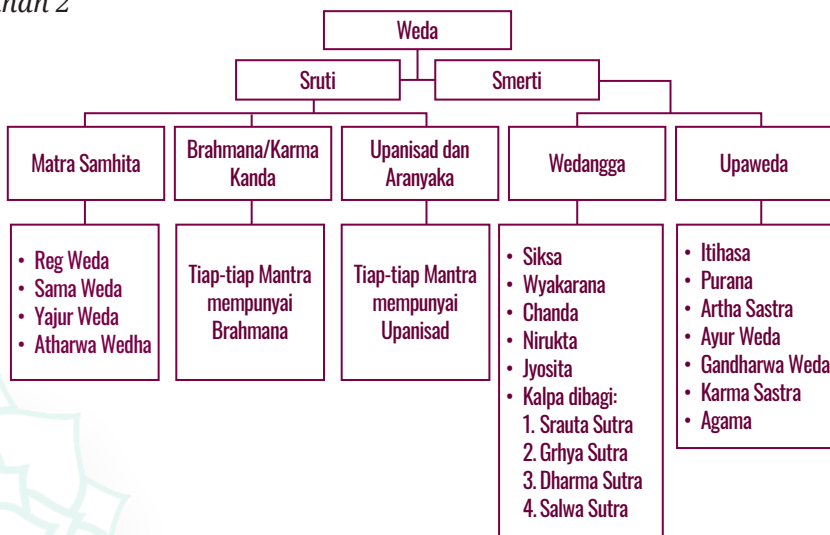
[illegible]han 2

Weda

Sruti

Smerti

Matra Samhita

Brahmana/Karma Kanda

Upanisad dan Aranyaka

Wedangga

Upaweda

- Reg Weda
- Sama Weda
- Yajur Weda
- Atharwa Wedha

Tiap-tiap Mantra mempunyai Brahmana

Tiap-tiap Mantra mempunyai Upanisad

- Siksa
- Wyakarana
- Chanda
- Nirukta
- Jyosita
- Kalpa dibagi:
1. Srauta Sutra
2. Grhya Sutra
3. Dharma Sutra
4. Salwa Sutra

- Itihasa
- Purana
- Artha Sastra
- Ayur Weda
- Gandharwa Weda
- Karma Sastra
- Agama